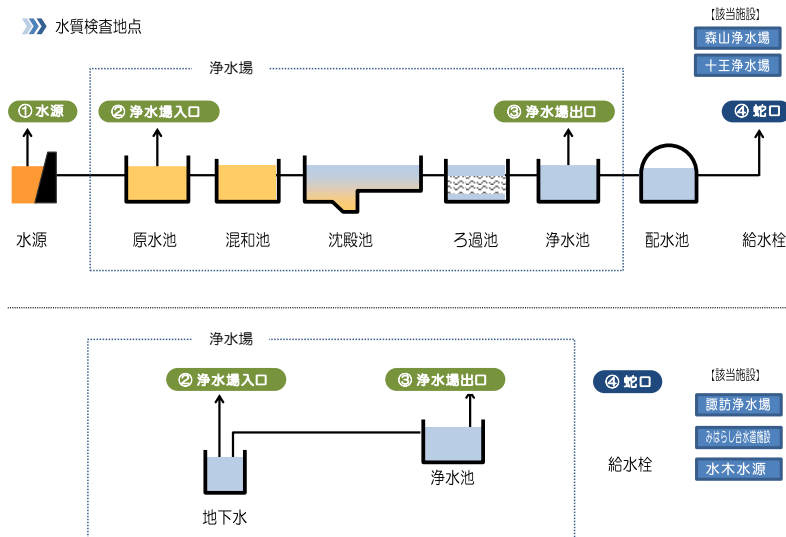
水質検査地点

【該当施設】
森山浄水場
十王浄水場

浄水場

① 水源
② 浄水場入口
③ 浄水場出口
④ 蛇口

水源
原水池
混和池
沈殿池
ろ過池
浄水池
配水池
給水栓

浄水場

② 浄水場入口
③ 浄水場出口
④ 蛇口

【該当施設】
諏訪浄水場
みはらし台水道施設
水木水源

地下水
浄水池
給水栓